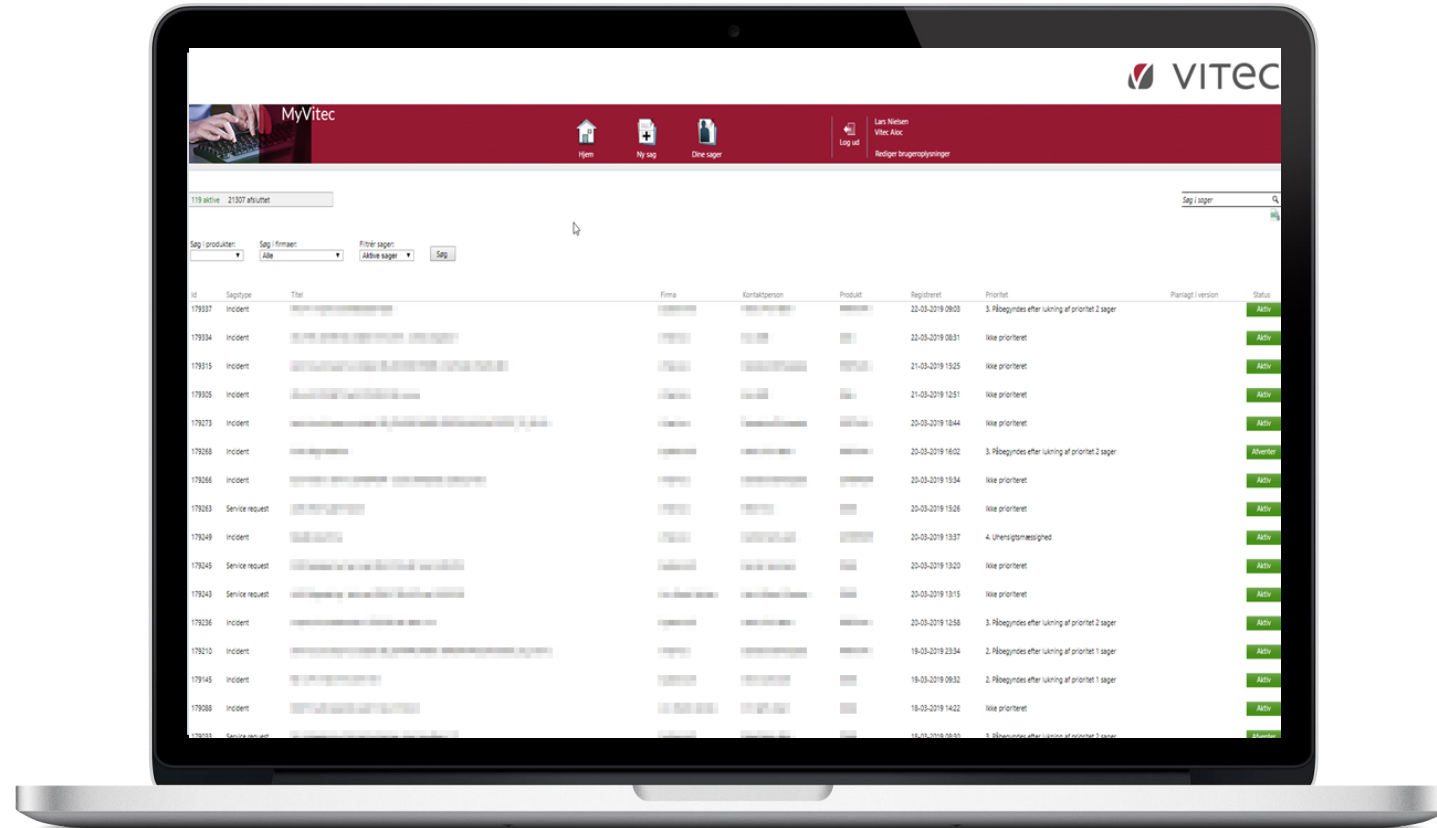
VITEC

MyVitec

Hjem Ny sag Dine sager

Log ud

Lars Nielsen
Vitec Aloc

Rediger brugeroplysninger

119 aktive 21307 afsluttet

Søg i sager

Søg i produkter:
Søg i firmaer: Alle
Filtrér sager: Aktive sager
Søg

| Id | Sagstype | Titel | Firma | Kontaktperson | Produkt | Registreret | Prioritet | Planlagt i version | Status |
|---|---|---|---|---|---|---|---|---|---|
| 179337 | Incident | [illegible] | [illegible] | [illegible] | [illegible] | 22-03-2019 09:03 | 3. Påbegyndes efter lukning af prioritet 2 sager | | Aktiv |
| 179334 | Incident | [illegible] | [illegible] | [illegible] | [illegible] | 22-03-2019 08:31 | Ikke prioriteret | | Aktiv |
| 179315 | Incident | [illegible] | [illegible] | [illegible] | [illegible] | 21-03-2019 15:25 | Ikke prioriteret | | Aktiv |
| 179305 | Incident | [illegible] | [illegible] | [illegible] | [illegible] | 21-03-2019 12:51 | Ikke prioriteret | | Aktiv |
| 179273 | Incident | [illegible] | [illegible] | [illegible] | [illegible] | 20-03-2019 18:44 | Ikke prioriteret | | Aktiv |
| 179268 | Incident | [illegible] | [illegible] | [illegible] | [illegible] | 20-03-2019 16:02 | 3. Påbegyndes efter lukning af prioritet 2 sager | | Afventer |
| 179266 | Incident | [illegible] | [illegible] | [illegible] | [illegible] | 20-03-2019 15:34 | Ikke prioriteret | | Aktiv |
| 179263 | Service request | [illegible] | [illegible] | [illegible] | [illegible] | 20-03-2019 15:26 | Ikke prioriteret | | Aktiv |
| 179249 | Incident | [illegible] | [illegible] | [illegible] | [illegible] | 20-03-2019 13:37 | 4. Uhensigtsmæssighed | | Aktiv |
| 179245 | Service request | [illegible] | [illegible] | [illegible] | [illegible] | 20-03-2019 13:20 | Ikke prioriteret | | Aktiv |
| 179243 | Service request | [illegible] | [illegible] | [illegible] | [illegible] | 20-03-2019 13:15 | Ikke prioriteret | | Aktiv |
| 179236 | Incident | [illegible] | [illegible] | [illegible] | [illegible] | 20-03-2019 12:58 | 3. Påbegyndes efter lukning af prioritet 2 sager | | Aktiv |
| 179210 | Incident | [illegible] | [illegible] | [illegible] | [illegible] | 19-03-2019 23:34 | 2. Påbegyndes efter lukning af prioritet 1 sager | | Aktiv |
| 179145 | Incident | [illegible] | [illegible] | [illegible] | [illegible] | 19-03-2019 09:32 | 2. Påbegyndes efter lukning af prioritet 1 sager | | Aktiv |
| 179088 | Incident | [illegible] | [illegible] | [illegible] | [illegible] | 18-03-2019 14:22 | Ikke prioriteret | | Aktiv |
| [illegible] | Service request | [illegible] | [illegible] | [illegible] | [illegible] | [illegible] | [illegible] | | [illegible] |